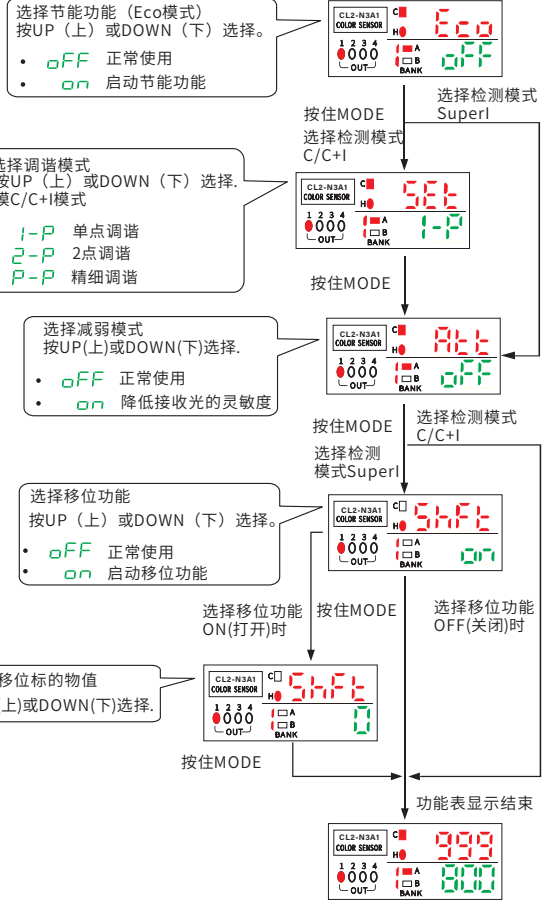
选择节能功能（Eco模式）
按UP（上）或DOWN（下）选择。
• oFF 正常使用
• on 启动节能功能

CL2-N3A1 COLOR SENSOR
C H
1 2 3 4
OUT
A
B
BANK
Eco
oFF

按住MODE
选择检测模式 C/C+I
选择检测模式 SuperI

选择调谐模式
按UP（上）或DOWN（下）选择.
模C/C+I模式
1-P 单点调谐
2-P 2点调谐
P-P 精细调谐

CL2-N3A1 COLOR SENSOR
C H
1 2 3 4
OUT
A
B
BANK
SEt
1-P

按住MODE

选择减弱模式
按UP(上)或DOWN(下)选择.
• oFF 正常使用
• on 降低接收光的灵敏度

CL2-N3A1 COLOR SENSOR
C H
1 2 3 4
OUT
A
B
BANK
Att
oFF

按住MODE
选择检测模式SuperI
选择检测模式 C/C+I

选择移位功能
按UP（上）或DOWN（下）选择。
• oFF 正常使用
• on 启动移位功能

CL2-N3A1 COLOR SENSOR
C H
1 2 3 4
OUT
A
B
BANK
SHFt
on

选择移位功能 ON(打开)时
按住MODE
选择移位功能 OFF(关闭)时

移位标的物值
上)或DOWN(下)选择.

CL2-N3A1 COLOR SENSOR
C H
1 2 3 4
OUT
A
B
BANK
SHFt
0

按住MODE

功能表显示结束

CL2-N3A1 COLOR SENSOR
C H
1 2 3 4
OUT
A
B
BANK
999
800